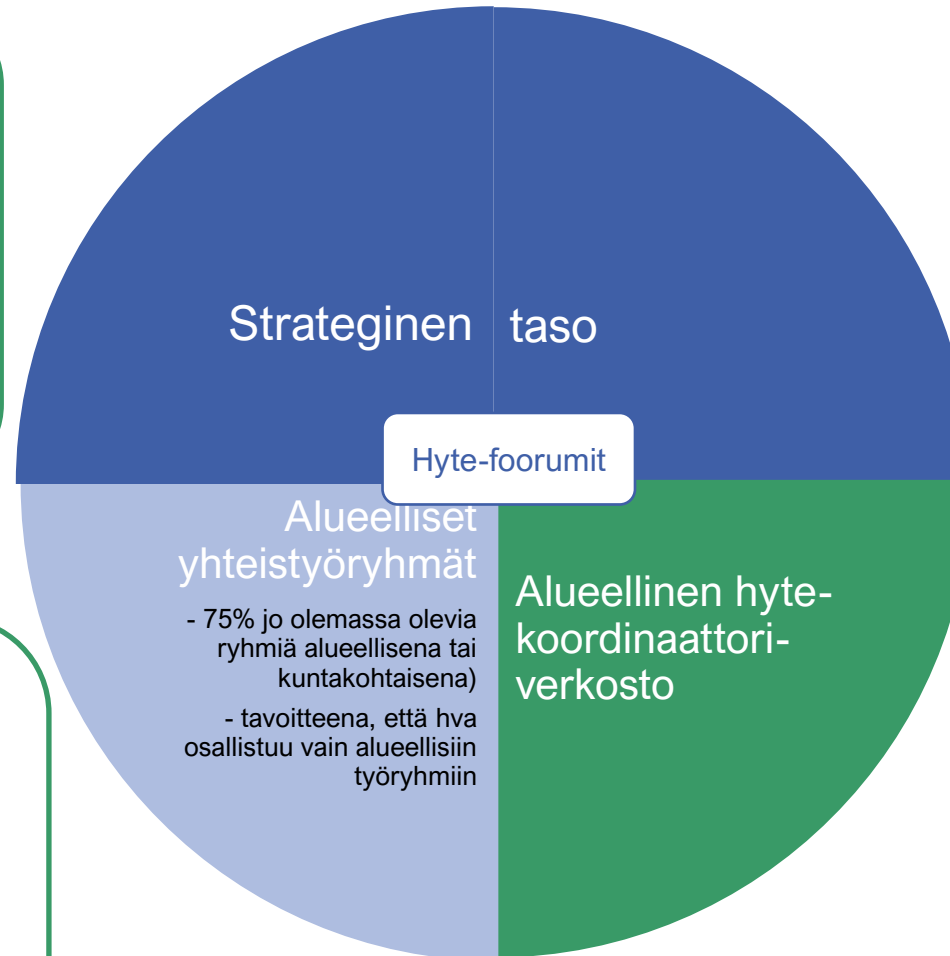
Strateginen taso

Hyte-foorumit

Alueelliset yhteistyöryhmät

- 75% jo olemassa olevia ryhmiä alueellisena tai kuntakohtaisena)

- tavoitteena, että hva osallistuu vain alueellisiin työryhmiin

Alueellinen hyte-koordinaattori-verkosto